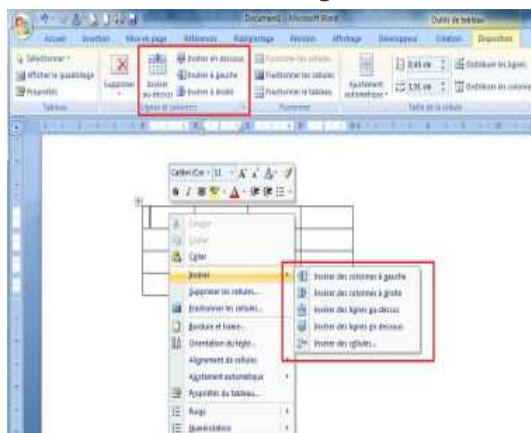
Document1 - Microsoft Word

Outils de tableau

Accueil Insertion Mise en page Références Publipostage Révision Affichage Développeur Création Disposition

Sélectionner Afficher le quadrillage Propriétés

Tableau

Supprimer

Insérer au-dessus

Insérer en dessous

Insérer à gauche

Insérer à droite

Lignes et colonnes

Fusionner les cellules

Fractionner les cellules

Fractionner le tableau

Fusionner

Ajustement automatique

0,48 cm

3,91 cm

Distribuer les lignes

Distribuer les colonnes

Taille de la cellule

Calibri (Cor - 11 - A A

Couper

Copier

Coller

Insérer

Supprimer les cellules...

Fractionner les cellules...

Bordure et trame...

Orientation du texte...

Alignement de cellule

Ajustement automatique

Propriétés du tableau...

Puces

Numérotation

Insérer des colonnes à gauche

Insérer des colonnes à droite

Insérer des lignes au-dessus

Insérer des lignes en dessous

Insérer des cellules...